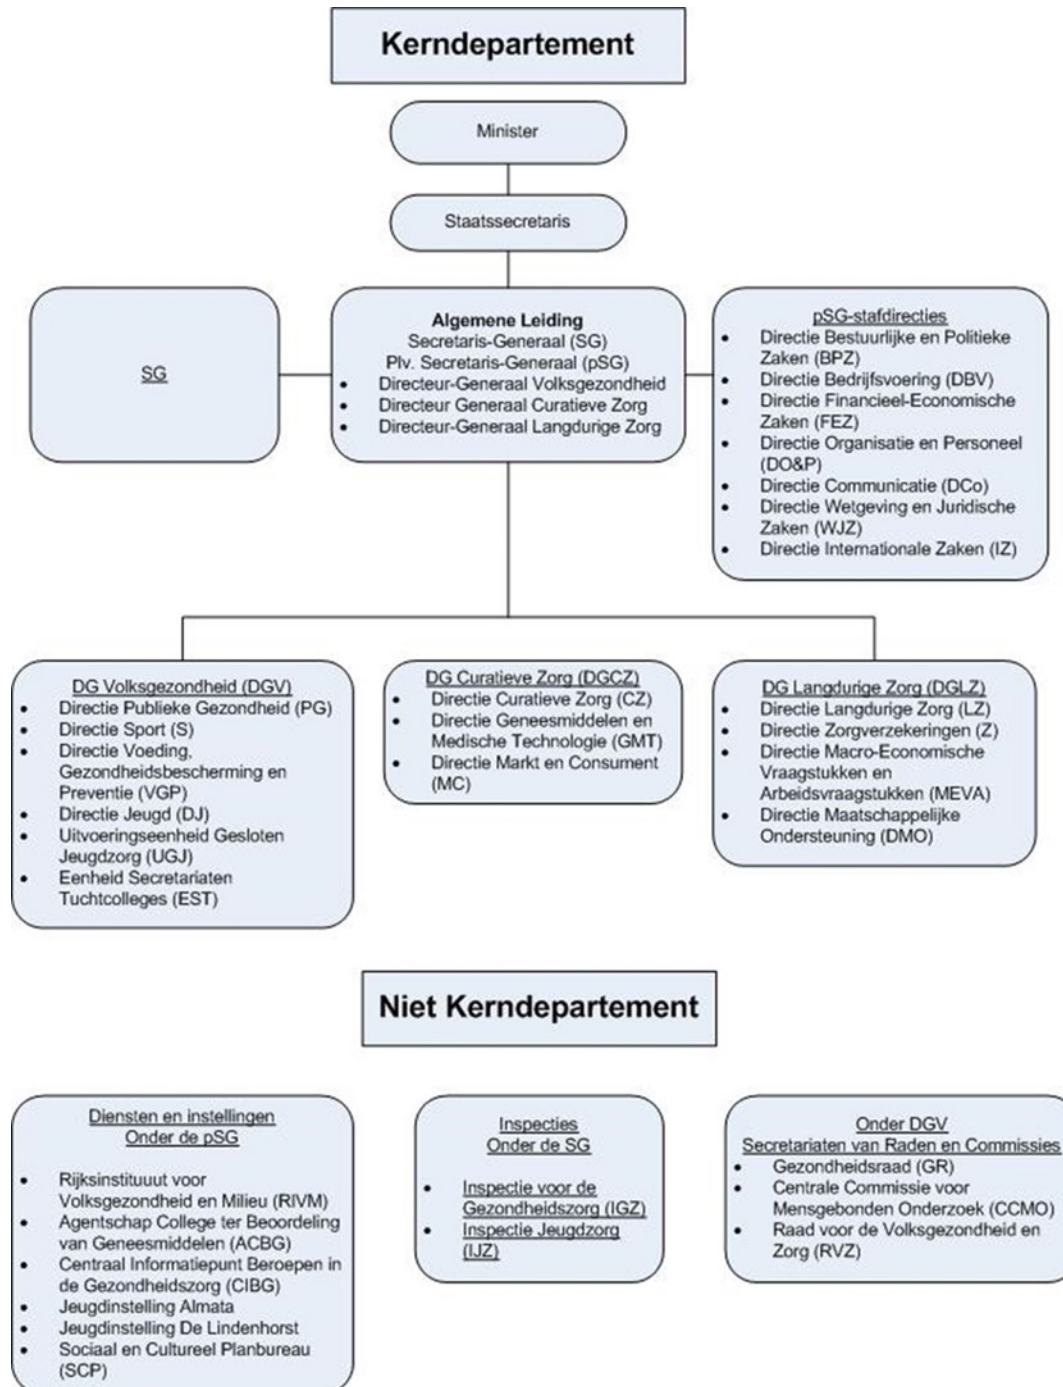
Kerndepartement

Minister

Staatssecretaris

SG

Algemene Leiding
Secretaris-Generaal (SG)
Plv. Secretaris-Generaal (pSG)
- Directeur-Generaal Volksgezondheid
- Directeur Generaal Curatieve Zorg
- Directeur-Generaal Langdurige Zorg

pSG-stafdirecties
- Directie Bestuurlijke en Politieke Zaken (BPZ)
- Directie Bedrijfsvoering (DBV)
- Directie Financieel-Economische Zaken (FEZ)
- Directie Organisatie en Personeel (DO&P)
- Directie Communicatie (DCo)
- Directie Wetgeving en Juridische Zaken (WJZ)
- Directie Internationale Zaken (IZ)

DG Volksgezondheid (DGV)
- Directie Publieke Gezondheid (PG)
- Directie Sport (S)
- Directie Voeding, Gezondheidsbescherming en Preventie (VGP)
- Directie Jeugd (DJ)
- Uitvoeringseenheid Gesloten Jeugdzorg (UGJ)
- Eenheid Secretariaten Tuchtcolleges (EST)

DG Curatieve Zorg (DGCZ)
- Directie Curatieve Zorg (CZ)
- Directie Geneesmiddelen en Medische Technologie (GMT)
- Directie Markt en Consument (MC)

DG Langdurige Zorg (DGLZ)
- Directie Langdurige Zorg (LZ)
- Directie Zorgverzekeringen (Z)
- Directie Macro-Economische Vraagstukken en Arbeidsvraagstukken (MEVA)
- Directie Maatschappelijke Ondersteuning (DMO)

Niet Kerndepartement

Diensten en instellingen
Onder de pSG
- Rijksinstituut voor Volksgezondheid en Milieu (RIVM)
- Agentschap College ter Beoordeling van Geneesmiddelen (ACBG)
- Centraal Informatiepunt Beroepen in de Gezondheidszorg (CIBG)
- Jeugdinstelling Almata
- Jeugdinstelling De Lindenhorst
- Sociaal en Cultureel Planbureau (SCP)

Inspecties
Onder de SG
- Inspectie voor de Gezondheidszorg (IGZ)
- Inspectie Jeugdzorg (IJZ)

Onder DGV
Secretariaten van Raden en Commissies
- Gezondheidsraad (GR)
- Centrale Commissie voor Mensgebonden Onderzoek (CCMO)
- Raad voor de Volksgezondheid en Zorg (RVZ)